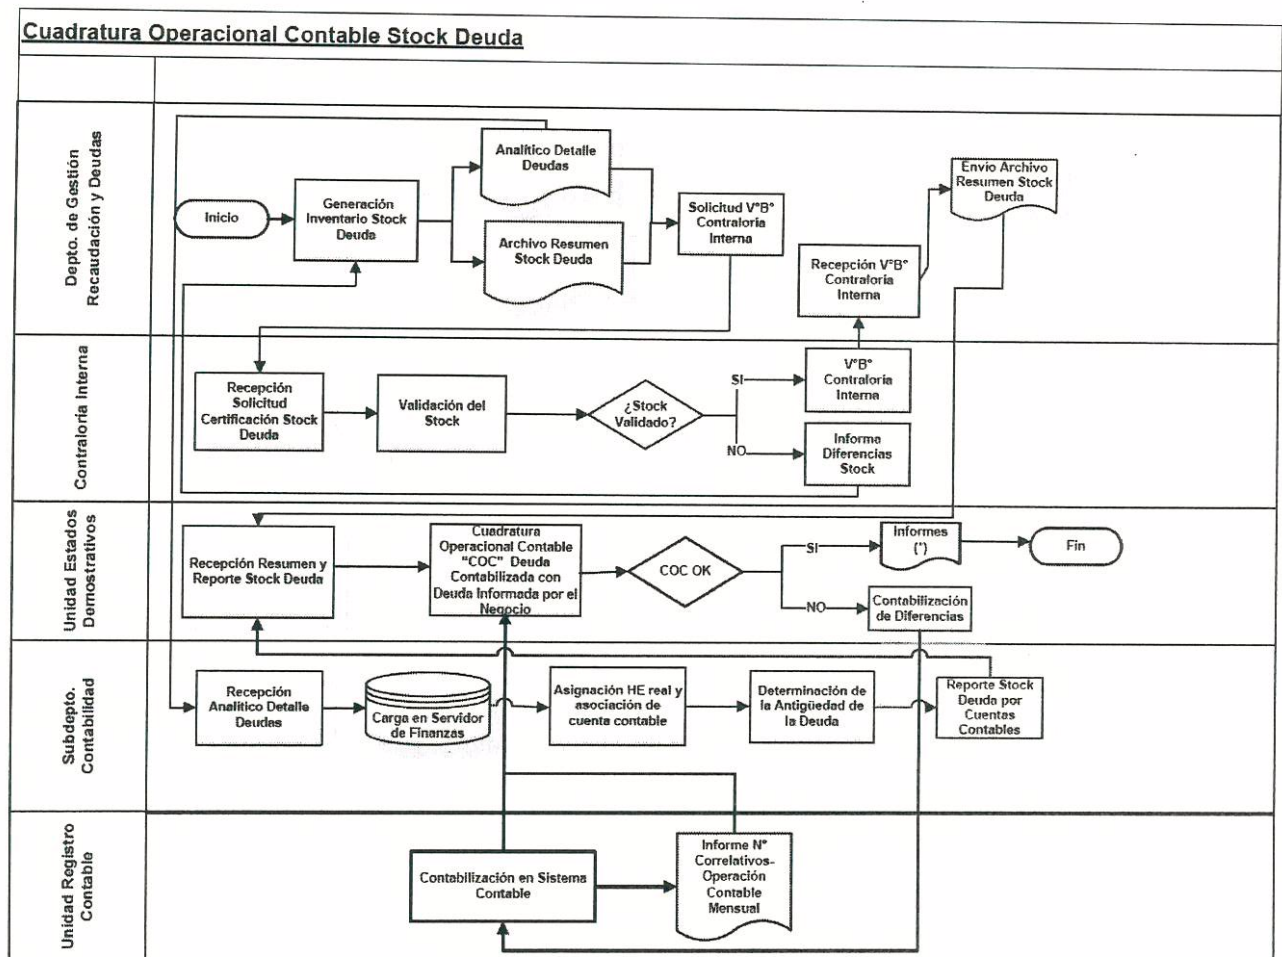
Cuadratura Operacional Contable Stock Deuda

Depto. de Gestión Recaudación y Deudas

Inicio

Generación Inventario Stock Deuda

Analítico Detalle Deudas

Archivo Resumen Stock Deuda

Solicitud V°B° Contraloría Interna

Recepción V°B° Contraloría Interna

Envío Archivo Resumen Stock Deuda

Contraloría Interna

Recepción Solicitud Certificación Stock Deuda

Validación del Stock

¿Stock Validado?

SI

NO

V°B° Contraloría Interna

Informa Diferencias Stock

Unidad Estados Demostrativos

Recepción Resumen y Reporte Stock Deuda

Cuadratura Operacional Contable "COC" Deuda Contabilizada con Deuda Informada por el Negocio

COC OK

SI

NO

Informes (*)

Fin

Contabilización de Diferencias

Subdepto. Contabilidad

Recepción Analítico Detalle Deudas

Carga en Servidor de Finanzas

Asignación HE real y asociación de cuenta contable

Determinación de la Antigüedad de la Deuda

Reporte Stock Deuda por Cuentas Contables

Unidad Registro Contable

Contabilización en Sistema Contable

Informe N° Correlativos-Operación Contable Mensual